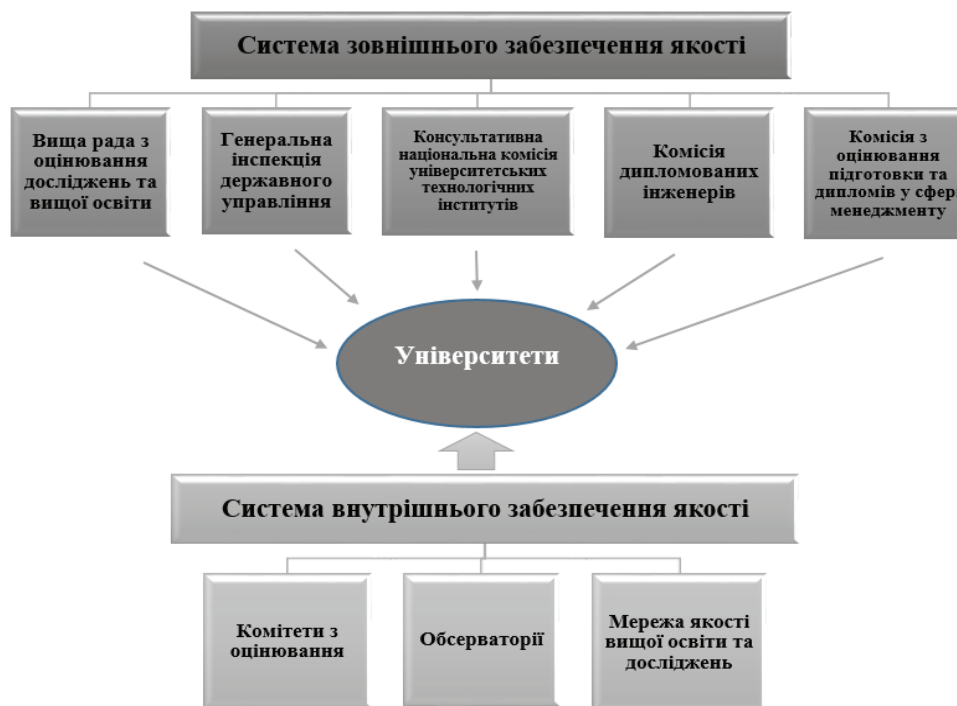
Система зовнішнього забезпечення якості

Вища рада з оцінювання досліджень та вищої освіти

Генеральна інспекція державного управління

Консультативна національна комісія університетських технологічних інститутів

Комісія дипломованих інженерів

Комісія з оцінювання підготовки та дипломів у сфер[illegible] менеджменту

Університети

Система внутрішнього забезпечення якості

Комітети з оцінювання

Обсерваторії

Мережа якості вищої освіти та досліджень